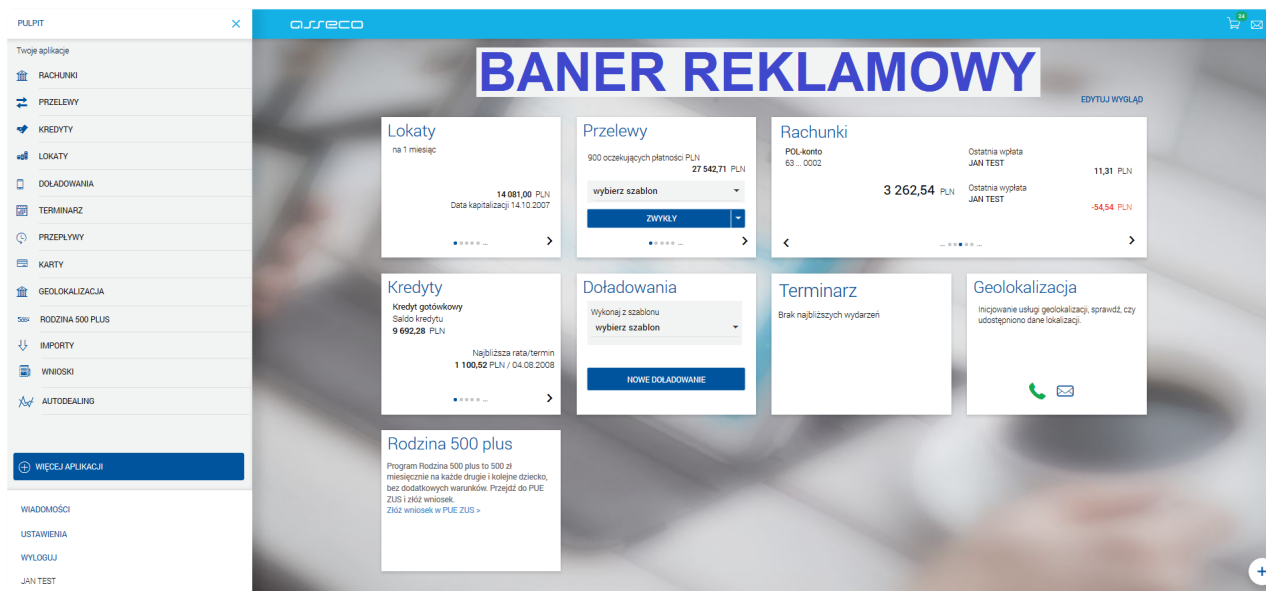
PULPIT

Twoje aplikacje

RACHUNKI
PRZELEWY
KREDYTY
LOKATY
DOŁADOWANIA
TERMINARZ
PRZEPŁYWY
KARTY
GEOLOKALIZACJA
RODZINA 500 PLUS
IMPORTY
WNIOSKI
AUTODEALING

WIĘCEJ APLIKACJI

WIADOMOŚCI
USTAWIENIA
WYLOGUJ
JAN TEST

asseco

24

BANER REKLAMOWY

EDYTUJ WYGLĄD

Lokaty
na 1 miesiąc
14 081,00 PLN
Data kapitalizacji 14.10.2007

Przelewy
900 oczekujących płatności PLN
27 542,71 PLN
wybierz szablon
ZWYKŁY

Rachunki
POL-konto
63 ... 0002
3 262,54 PLN
Ostatnia wpłata
JAN TEST
11,31 PLN
Ostatnia wypłata
JAN TEST
-54,54 PLN

Kredyty
Kredyt gotówkowy
Saldo kredytu
9 692,28 PLN
Najbliższa rata/termin
1 100,52 PLN / 04.08.2008

Doładowania
Wykonaj z szablonu
wybierz szablon
NOWE DOŁADOWANIE

Terminarz
Brak najbliższych wydarzeń

Geolokalizacja
Inicjowanie usługi geolokalizacji, sprawdź, czy udostępniono dane lokalizacji.

Rodzina 500 plus
Program Rodzina 500 plus to 500 zł miesięcznie na każde drugie i kolejne dziecko, bez dodatkowych warunków. Przejdź do PUE ZUS i złóż wniosek.
Złóż wniosek w PUE ZUS >

+